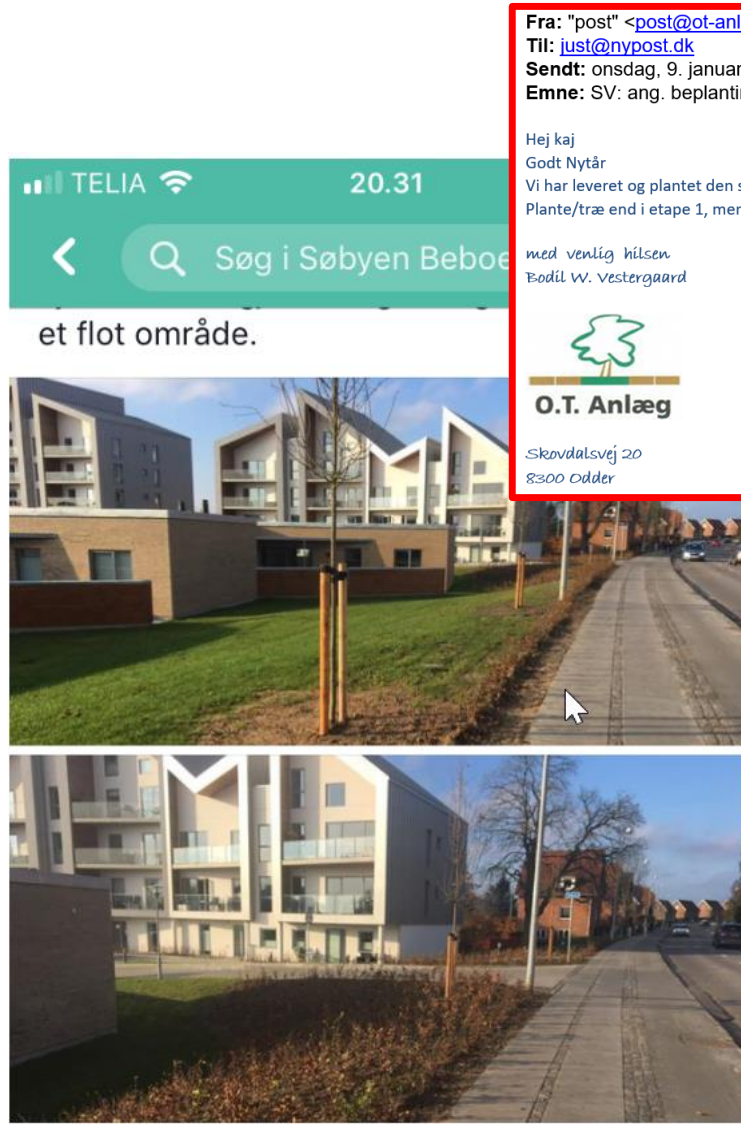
TELIA 20.31

Søg i Søbyen Beboe

et flot område.

Fra: "post" <post@ot-anl
Til: just@nypost.dk
Sendt: onsdag, 9. januar
Emne: SV: ang. beplanti

Hej kaj
Godt Nytår
Vi har leveret og plantet den s
Plante/træ end i etape 1, mer

med venlig hilsen
Bodil W. Vestergaard

O.T. Anlæg

Skovdalsvej 20
8300 Odder